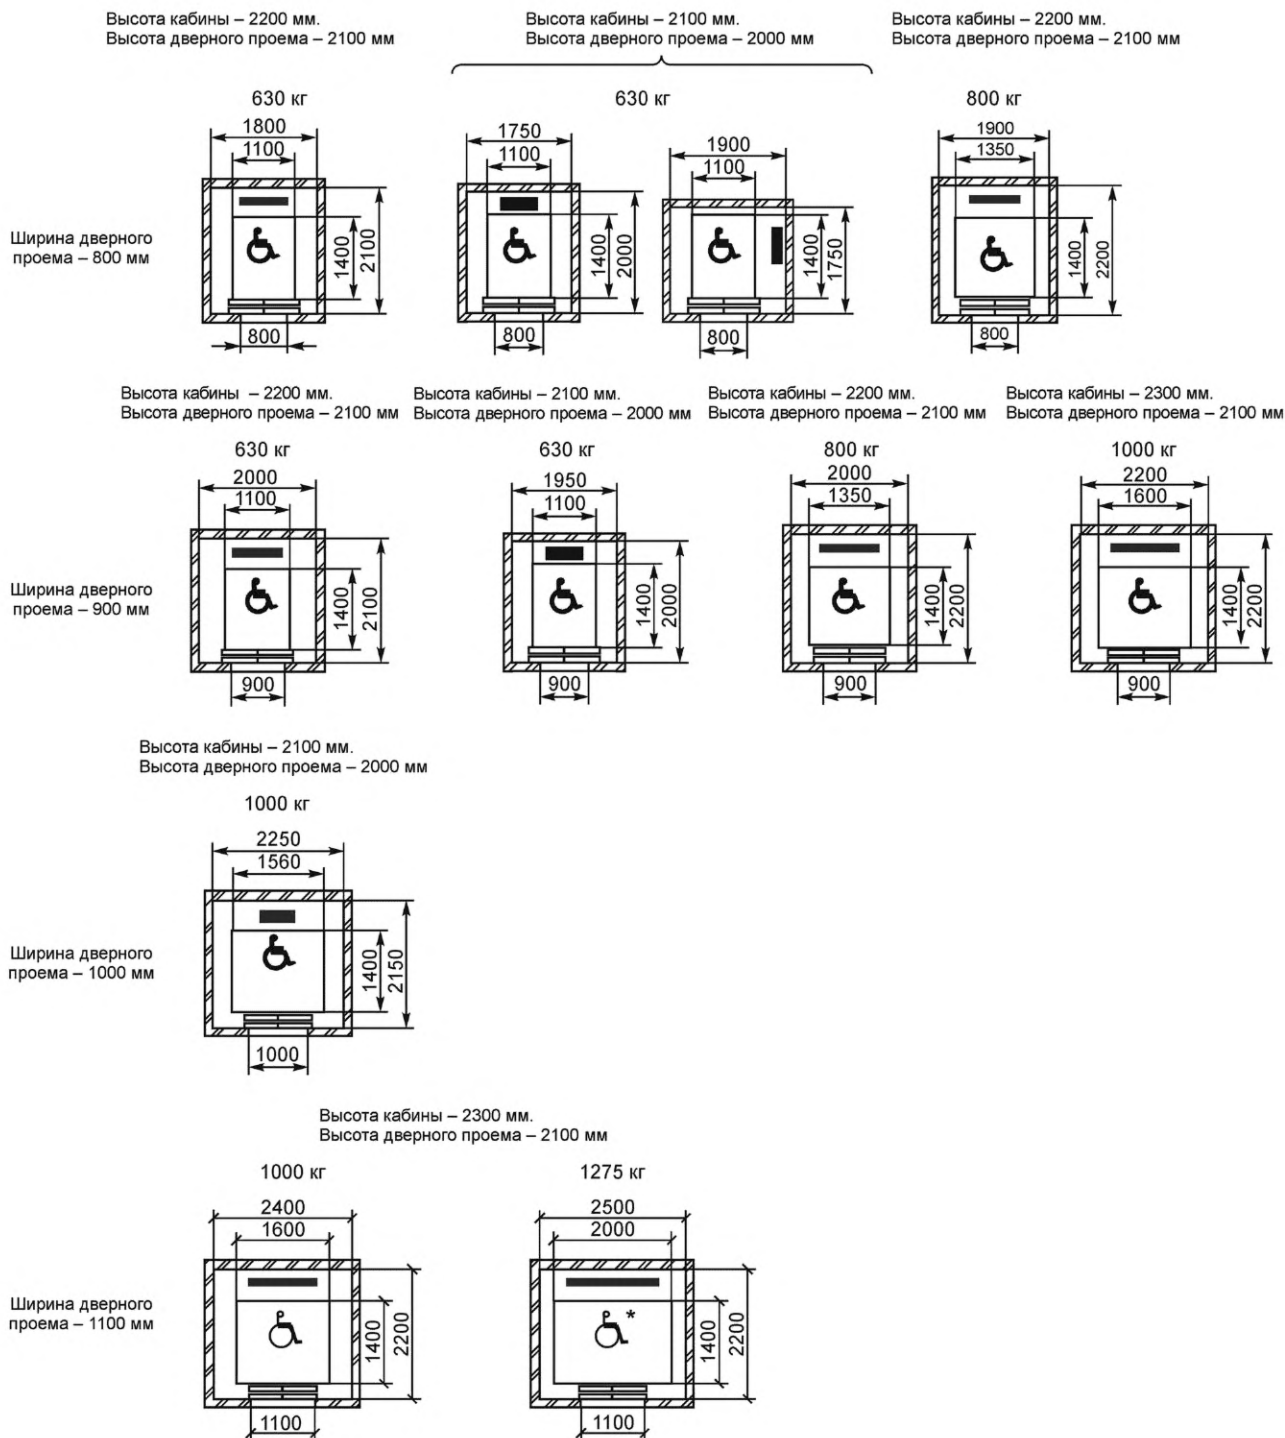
Высота кабины – 2200 мм.
Высота дверного проема – 2100 мм

Высота кабины – 2100 мм.
Высота дверного проема – 2000 мм

Высота кабины – 2200 мм.
Высота дверного проема – 2100 мм

Ширина дверного проема – 800 мм

630 кг
1800
1100
1400
2100
800

630 кг
1750
1100
1400
2000
800

1900
1100
1400
1750
800

800 кг
1900
1350
1400
2200
800

Высота кабины – 2200 мм.
Высота дверного проема – 2100 мм

Высота кабины – 2100 мм.
Высота дверного проема – 2000 мм

Высота кабины – 2200 мм.
Высота дверного проема – 2100 мм

Высота кабины – 2300 мм.
Высота дверного проема – 2100 мм

Ширина дверного проема – 900 мм

630 кг
2000
1100
1400
2100
900

630 кг
1950
1100
1400
2000
900

800 кг
2000
1350
1400
2200
900

1000 кг
2200
1600
1400
2200
900

Высота кабины – 2100 мм.
Высота дверного проема – 2000 мм

Ширина дверного проема – 1000 мм

1000 кг
2250
1560
1400
2150
1000

Высота кабины – 2300 мм.
Высота дверного проема – 2100 мм

Ширина дверного проема – 1100 мм

1000 кг
2400
1600
1400
2200
1100

1275 кг
2500
2000
*
1400
2200
1100